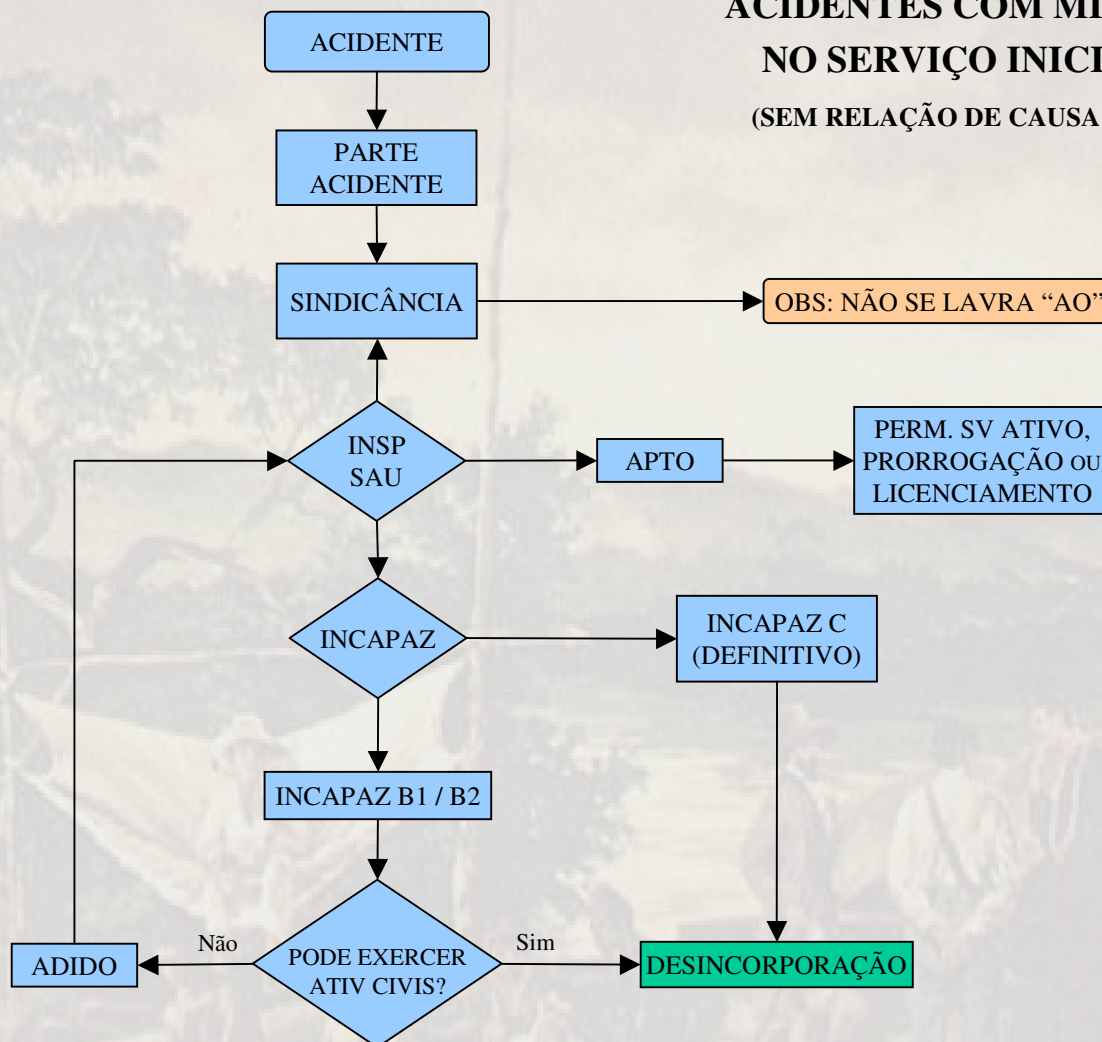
ACIDENTES COM MI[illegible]
NO SERVIÇO INICI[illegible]
(SEM RELAÇÃO DE CAUSA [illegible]

ACIDENTE

PARTE ACIDENTE

SINDICÂNCIA

OBS: NÃO SE LAVRA “AO”

INSP SAU

APTO

PERM. SV ATIVO, PRORROGAÇÃO OU LICENCIAMENTO

INCAPAZ

INCAPAZ C (DEFINITIVO)

INCAPAZ B1 / B2

PODE EXERCER ATIV CIVIS?

Não

Sim

ADIDO

DESINCORPORAÇÃO